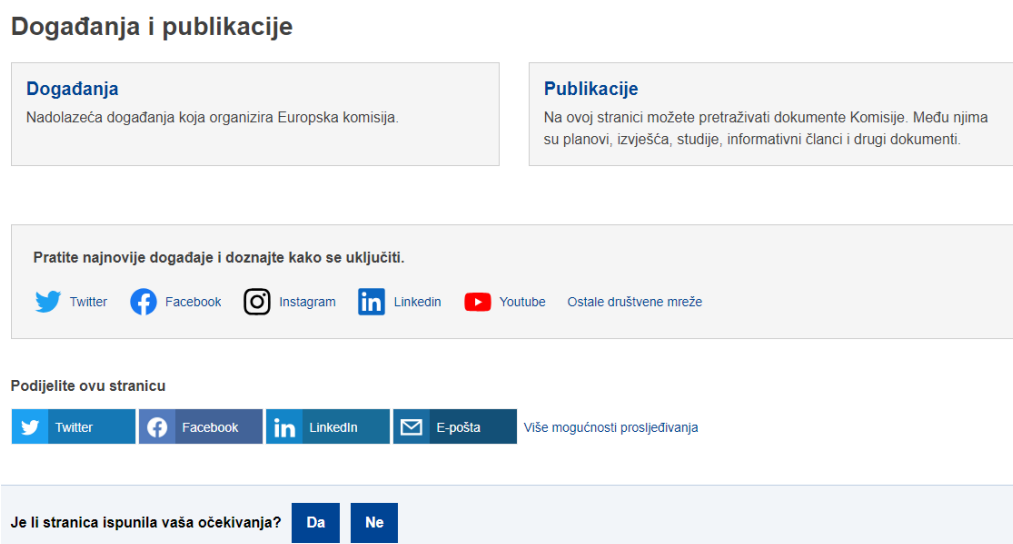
Događanja i publikacije

Događanja
Nadolazeća događanja koja organizira Europska komisija.

Publikacije
Na ovoj stranici možete pretraživati dokumente Komisije. Među njima su planovi, izvješća, studije, informativni članci i drugi dokumenti.

Pratite najnovije događaje i doznajte kako se uključiti.

Twitter Facebook Instagram Linkedin Youtube Ostale društvene mreže

Podijelite ovu stranicu

Twitter Facebook LinkedIn E-pošta Više mogućnosti prosljeđivanja

Je li stranica ispunila vaša očekivanja? Da Ne